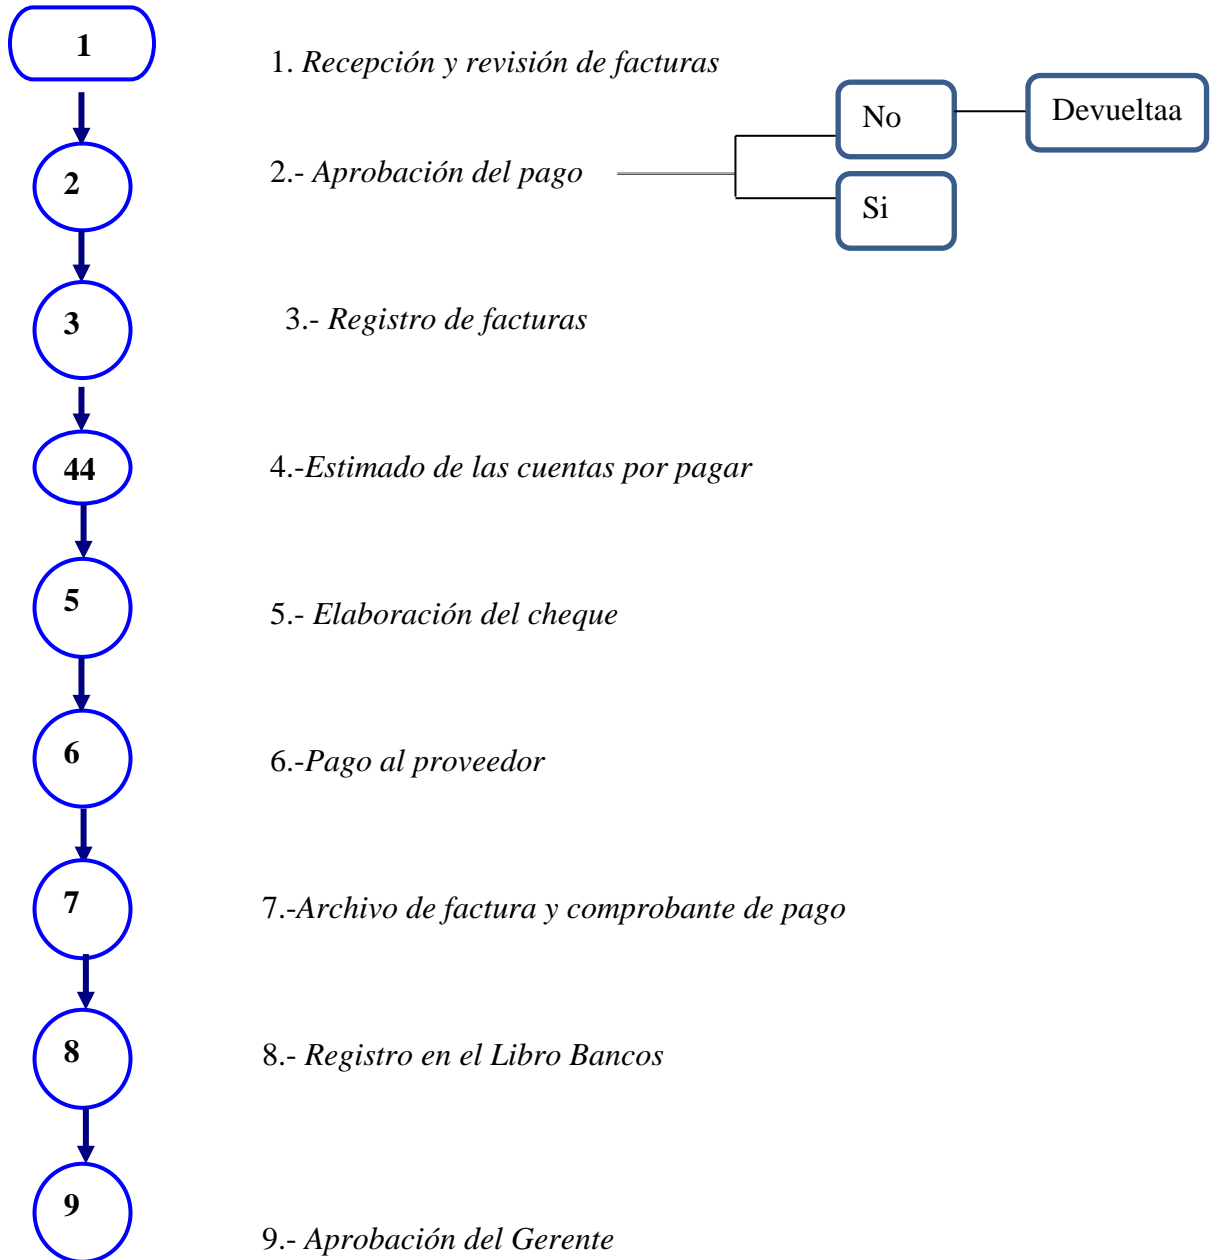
1

1. Recepción y revisión de facturas

No

Devueltaa

2

2.- Aprobación del pago

Si

3

3.- Registro de facturas

44

4.-Estimado de las cuentas por pagar

5

5.- Elaboración del cheque

6

6.-Pago al proveedor

7

7.-Archivo de factura y comprobante de pago

8

8.- Registro en el Libro Bancos

9

9.- Aprobación del Gerente